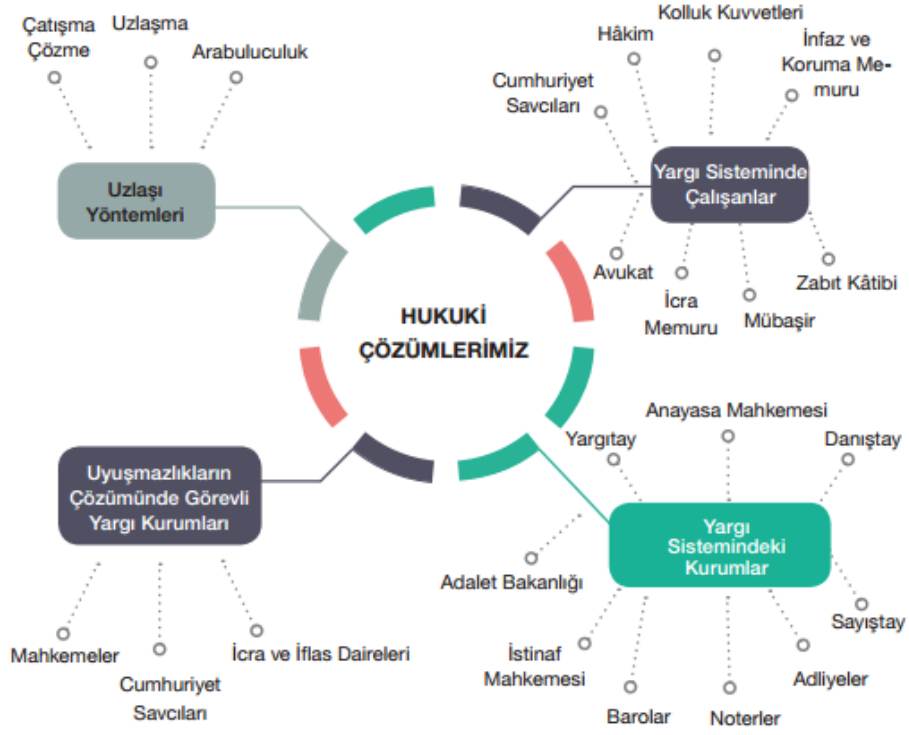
Çatışma Çözme

Uzlaşma

Arabuluculuk

Uzlaşı Yöntemleri

Hâkim

Kolluk Kuvvetleri

İnfaz ve Koruma Memuru

Cumhuriyet Savcıları

Yargı Sisteminde Çalışanlar

Avukat

İcra Memuru

Mübaşir

Zabıt Kâtibi

HUKUKİ ÇÖZÜMLERİMİZ

Anayasa Mahkemesi

Yargıtay

Danıştay

Uyuşmazlıkların Çözümünde Görevli Yargı Kurumları

Yargı Sistemindeki Kurumlar

Adalet Bakanlığı

Sayıştay

Mahkemeler

Cumhuriyet Savcıları

İcra ve İflas Daireleri

İstinaf Mahkemesi

Barolar

Noterler

Adliyeler